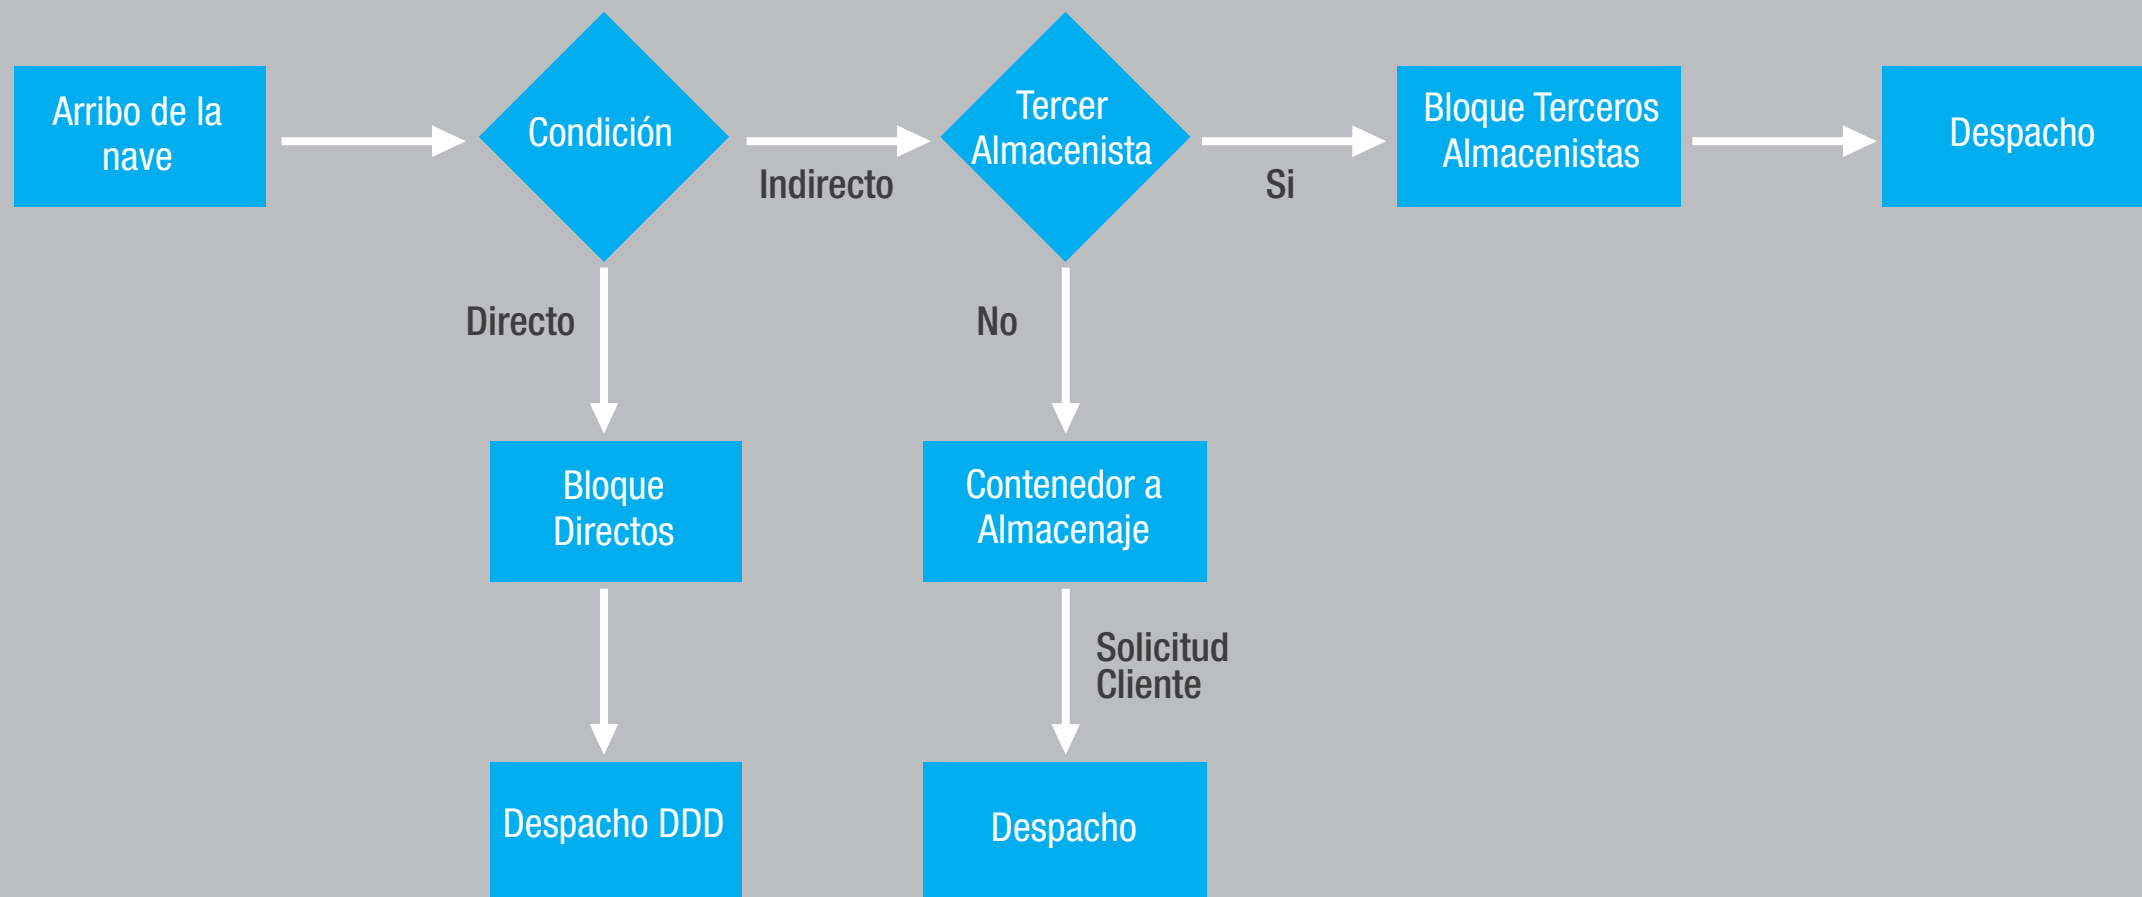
Arribo de la nave

Condición

Indirecto

Tercer Almacenista

Si

Bloque Terceros Almacenistas

Despacho

Directo

No

Bloque Directos

Contenedor a Almacenaje

Solicitud Cliente

Despacho DDD

Despacho